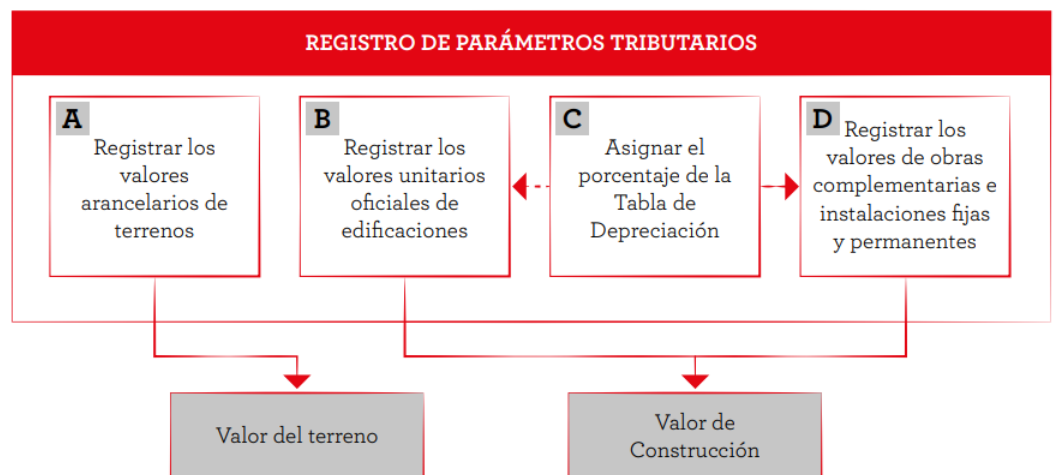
REGISTRO DE PARÁMETROS TRIBUTARIOS

A
Registrar los valores arancelarios de terrenos

B
Registrar los valores unitarios oficiales de edificaciones

C
Asignar el porcentaje de la Tabla de Depreciación

D
Registrar los valores de obras complementarias e instalaciones fijas y permanentes

Valor del terreno

Valor de Construcción